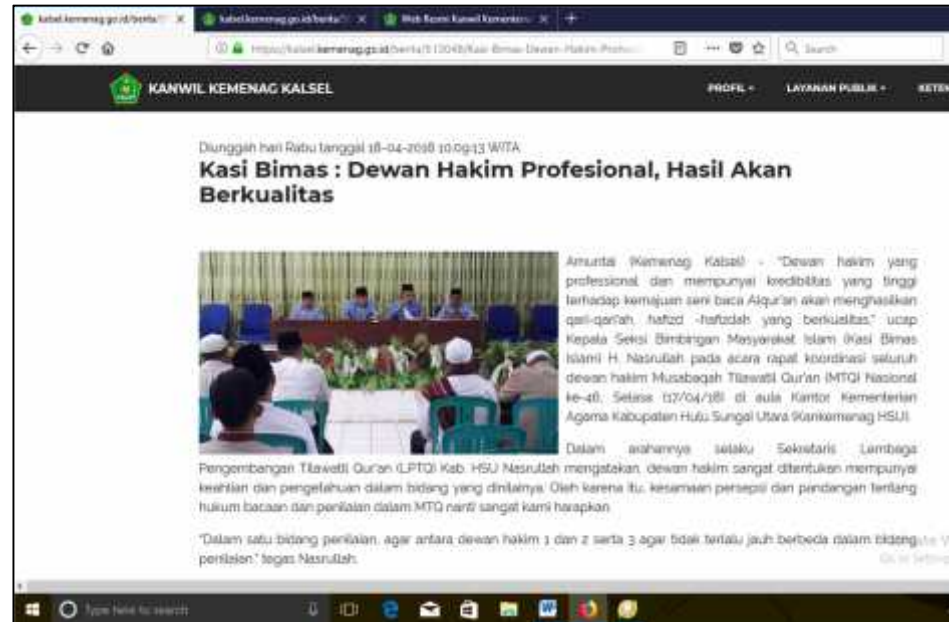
kalsel.kemenag.go.id/berita/ ×
kalsel.kemenag.go.id/berita/ ×
Web Resmi Kanwil Kementer ×
+

https://kalsel.kemenag.go.id/berita/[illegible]/Kasi-Bimas-Dewan-Hakim-Profesi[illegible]

Search

KANWIL KEMENAG KALSEL

PROFIL ▾
LAYANAN PUBLIK ▾
KETER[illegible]

Diunggah hari Rabu tanggal 18-04-2018 10:09:13 WITA

Kasi Bimas : Dewan Hakim Profesional, Hasil Akan Berkualitas

Amuntai (Kemenag Kalsel) - "Dewan hakim yang professional dan mempunyai kredibilitas yang tinggi terhadap kemajuan seni baca Alqur'an akan menghasilkan qari-qari'ah, hafizd -hafizdah yang berkualitas," ucap Kepala Seksi Bimbingan Masyarakat Islam (Kasi Bimas Islam) H. Nasrullah pada acara rapat koordinasi seluruh dewan hakim Musabaqah Tilawatil Qur'an (MTQ) Nasional ke-48, Selasa (17/04/18) di aula Kantor Kementerian Agama Kabupaten Hulu Sungai Utara (Kankemenag HSU).

Dalam arahannya selaku Sekretaris Lembaga Pengembangan Tilawatil Qur'an (LPTQ) Kab. HSU Nasrullah mengatakan, dewan hakim sangat ditentukan mempunyai keahlian dan pengetahuan dalam bidang yang dinilainya. Oleh karena itu, kesamaan persepsi dan pandangan tentang hukum bacaan dan penilaian dalam MTQ nanti sangat kami harapkan.

"Dalam satu bidang penilaian, agar antara dewan hakim 1 dan 2 serta 3 agar tidak terlalu jauh berbeda dalam bidang penilaian," tegas Nasrullah.

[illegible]

Type here to search